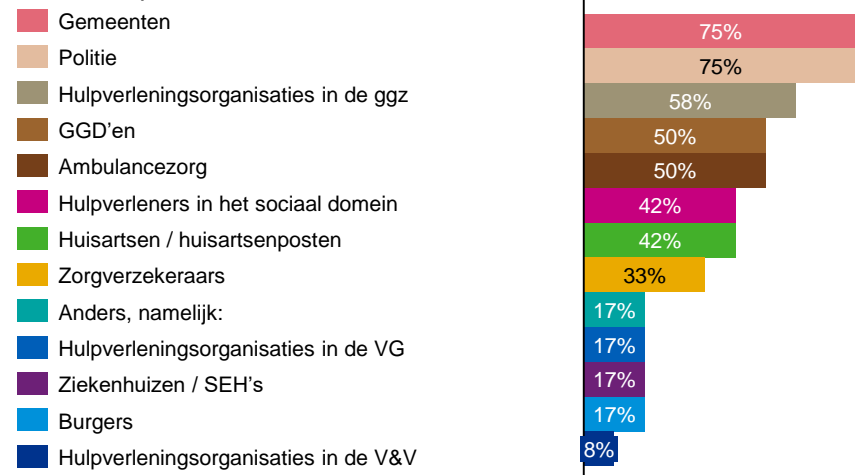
| | |
|---|---|
| Gemeenten | 75% |
| Politie | 75% |
| Hulpverleningsorganisaties in de ggz | 58% |
| GGD'en | 50% |
| Ambulancezorg | 50% |
| Hulpverleners in het sociaal domein | 42% |
| Huisartsen / huisartsenposten | 42% |
| Zorgverzekeraars | 33% |
| Anders, namelijk: | 17% |
| Hulpverleningsorganisaties in de VG | 17% |
| Ziekenhuizen / SEH's | 17% |
| Burgers | 17% |
| Hulpverleningsorganisaties in de V&V | 8% |